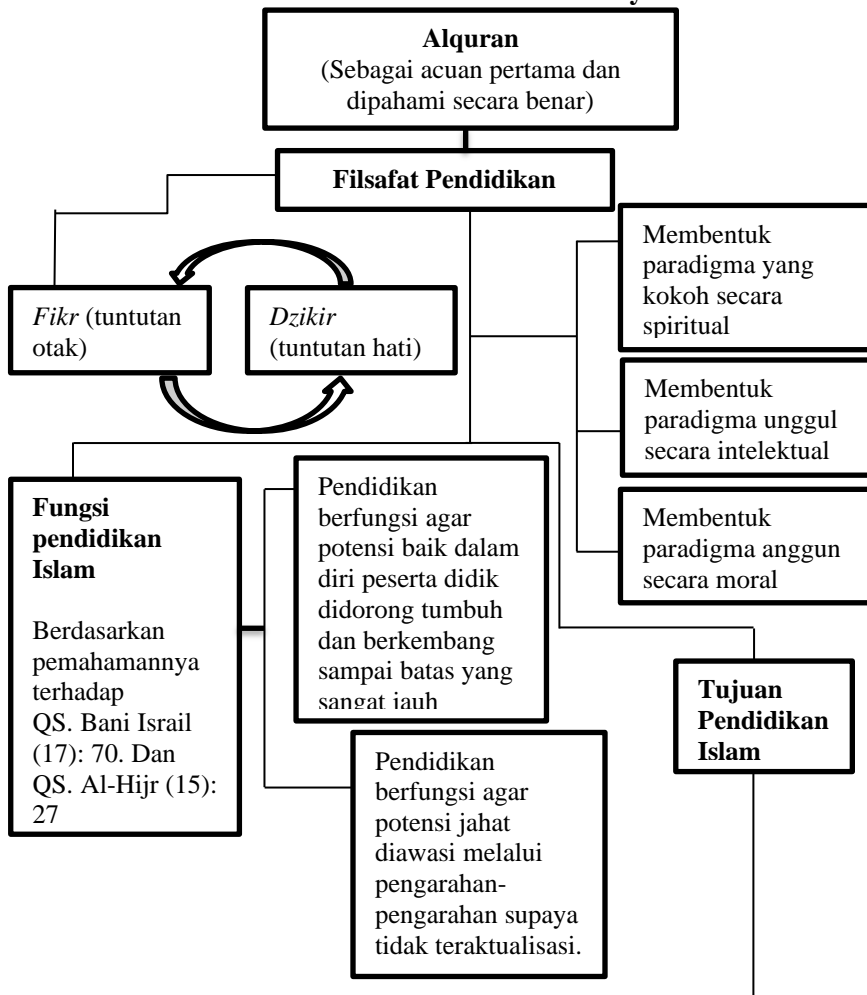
**Alquran**
(Sebagai acuan pertama dan dipahami secara benar)

**Filsafat Pendidikan**

*Fikr* (tuntutan otak)

*Dzikir* (tuntutan hati)

Membentuk paradigma yang kokoh secara spiritual

Membentuk paradigma unggul secara intelektual

Membentuk paradigma anggun secara moral

**Fungsi pendidikan Islam**

Berdasarkan pemahamannya terhadap QS. Bani Israil (17): 70. Dan QS. Al-Hijr (15): 27

Pendidikan berfungsi agar potensi baik dalam diri peserta didik didorong tumbuh dan berkembang sampai batas yang sangat jauh

Pendidikan berfungsi agar potensi jahat diawasi melalui pengarahan-pengarahan supaya tidak teraktualisasi.

**Tujuan Pendidikan Islam**